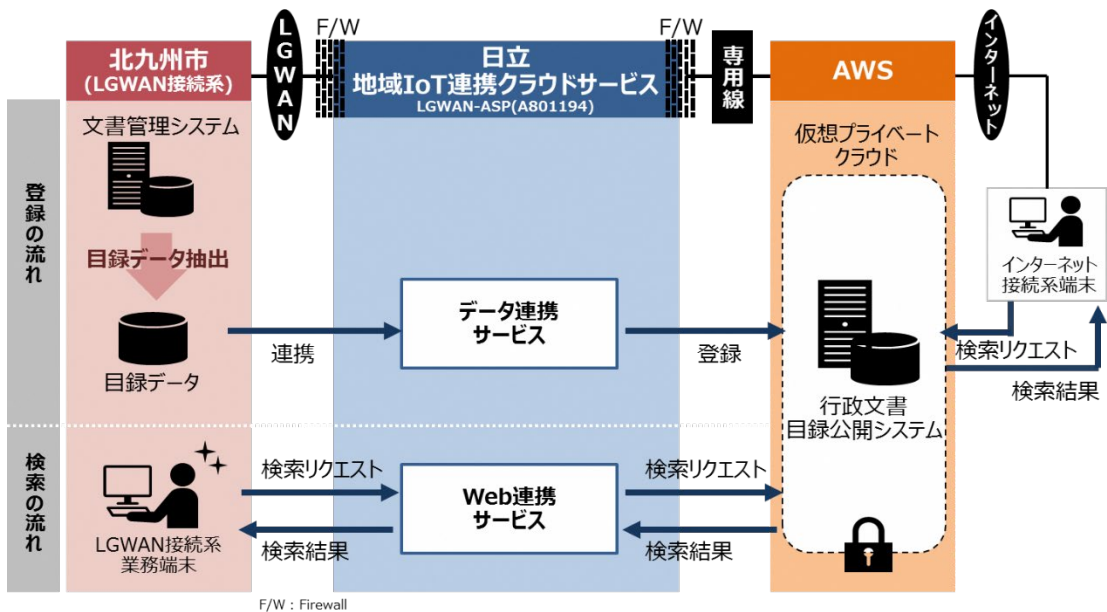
北九州市
(LGWAN接続系)

LGWAN

F/W

日立
地域IoT連携クラウドサービス
LGWAN-ASP(A801194)

F/W

専用線

AWS

インターネット

登録の流れ

文書管理システム

目録データ抽出

目録データ

連携

データ連携
サービス

登録

仮想プライベート
クラウド

行政文書
目録公開システム

インターネット
接続系端末

検索リクエスト

検索結果

検索の流れ

LGWAN接続系
業務端末

検索リクエスト

検索結果

Web連携
サービス

検索リクエスト

検索結果

F/W：Firewall